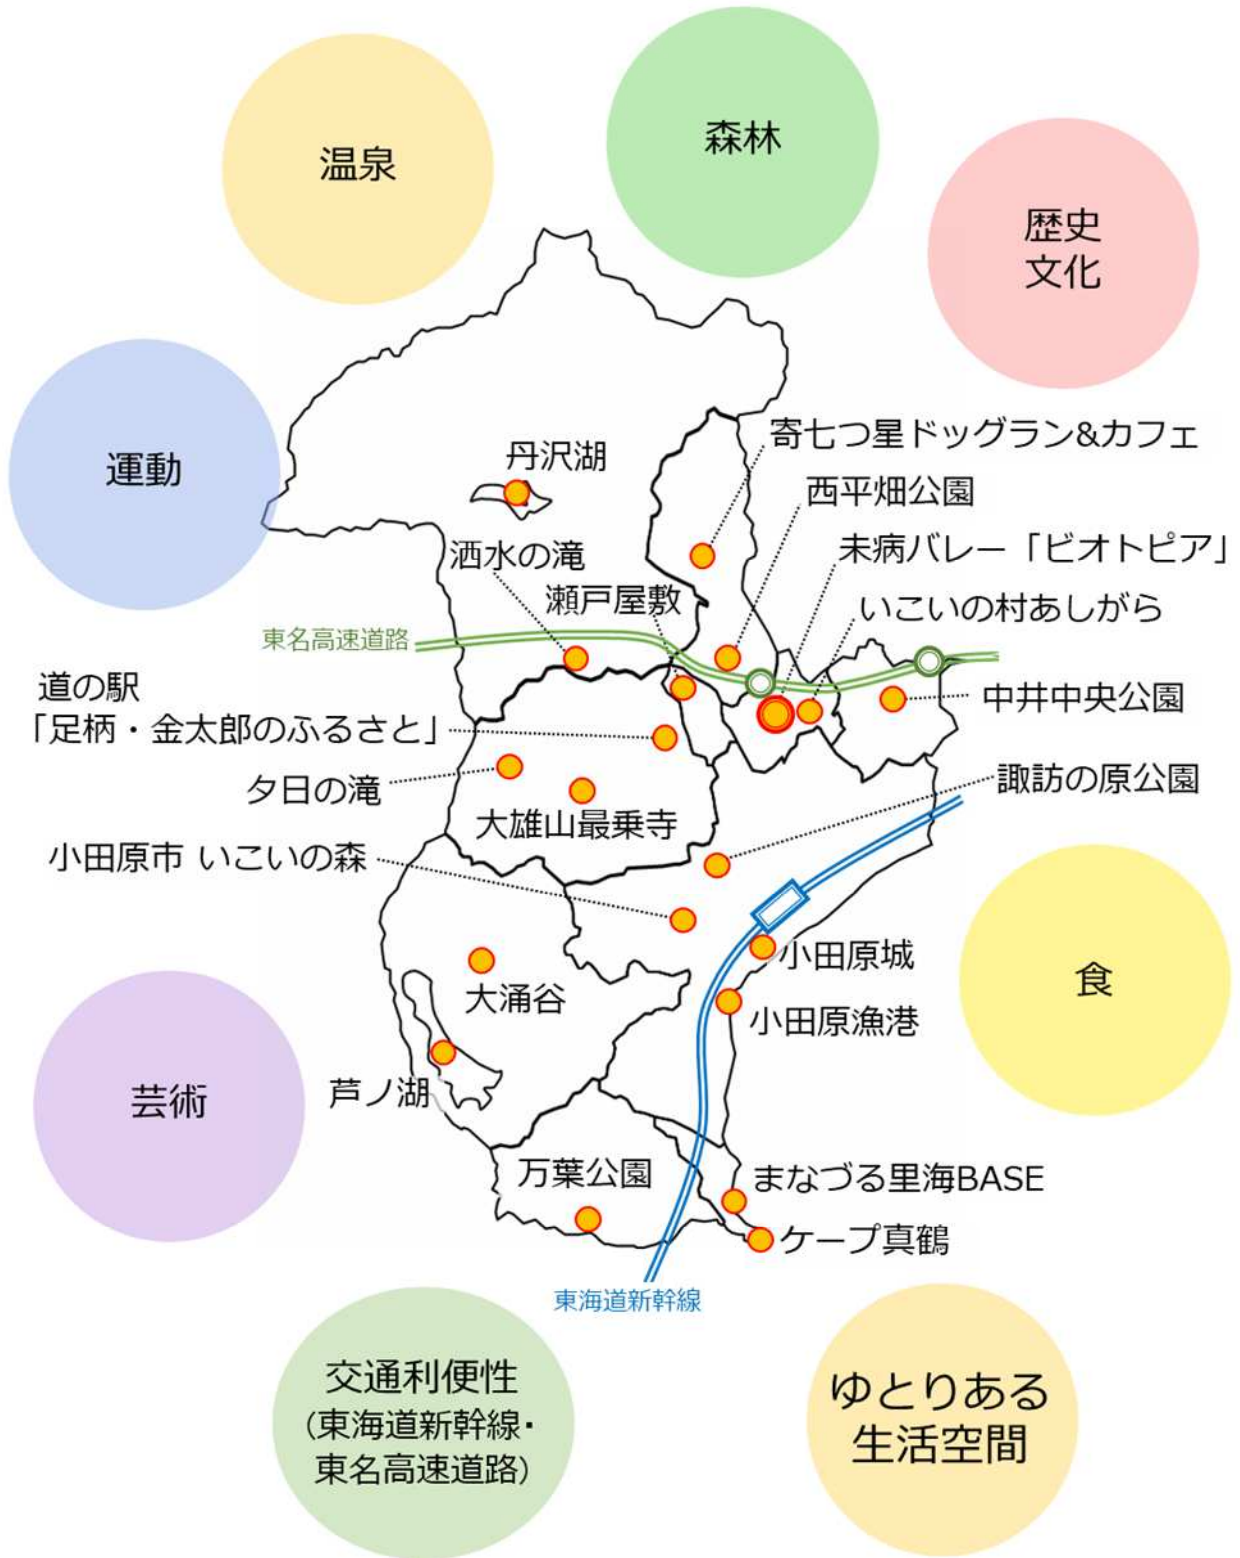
温泉

森林

歴史
文化

運動

丹沢湖

寄七つ星ドッグラン&カフェ

西平畑公園

未病バレー「ビオトピア」

いこいの村あしがら

洒水の滝

瀬戸屋敷

東名高速道路

中井中央公園

道の駅
「足柄・金太郎のふるさと」

夕日の滝

大雄山最乗寺

諏訪の原公園

小田原市 いこいの森

小田原城

食

大涌谷

小田原漁港

芸術

芦ノ湖

万葉公園

まなづる里海BASE

ケープ真鶴

東海道新幹線

交通利便性
(東海道新幹線・
東名高速道路)

ゆとりある
生活空間